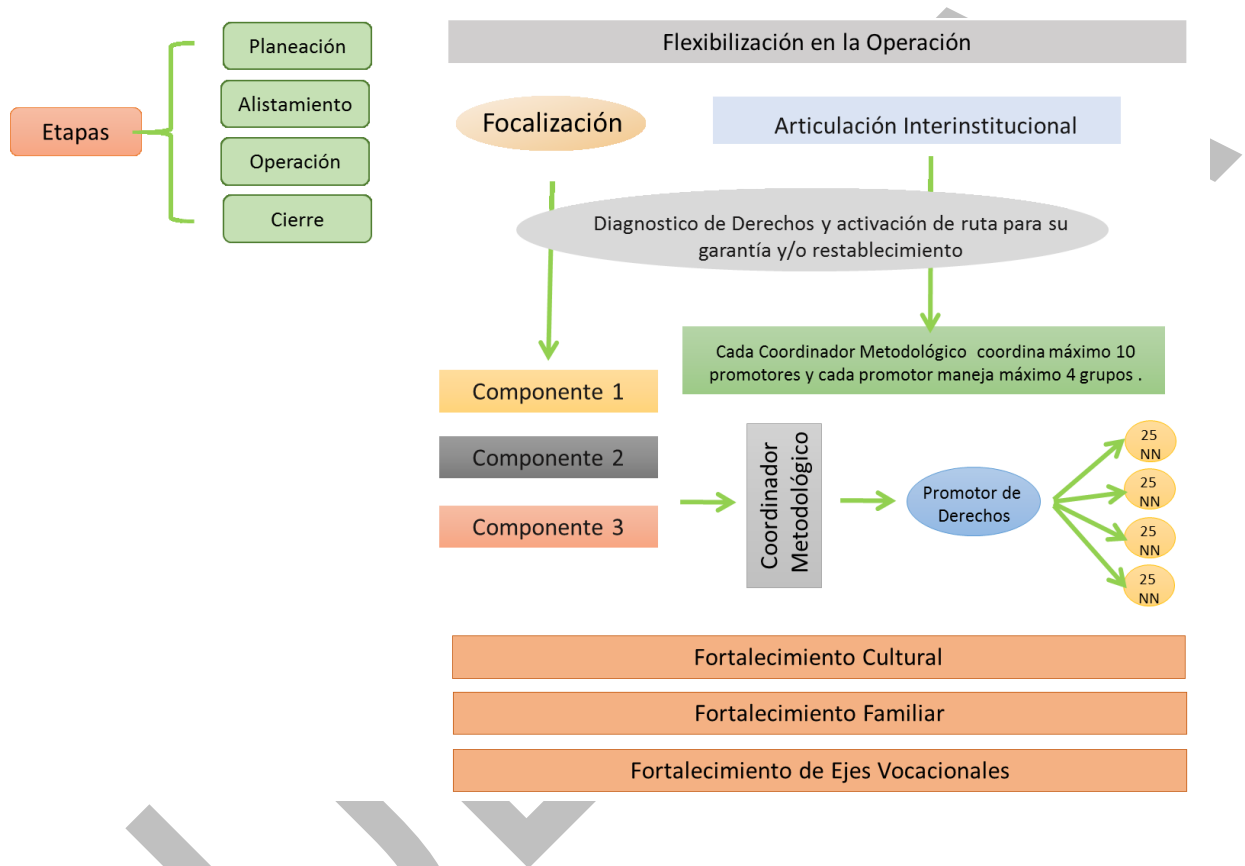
Etapas

Planeación

Alistamiento

Operación

Cierre

Flexibilización en la Operación

Focalización

Articulación Interinstitucional

Diagnostico de Derechos y activación de ruta para su garantía y/o restablecimiento

Cada Coordinador Metodológico coordina máximo 10 promotores y cada promotor maneja máximo 4 grupos .

Componente 1

Componente 2

Componente 3

Coordinador Metodológico

Promotor de Derechos

25 NN

25 NN

25 NN

25 NN

Fortalecimiento Cultural

Fortalecimiento Familiar

Fortalecimiento de Ejes Vocacionales